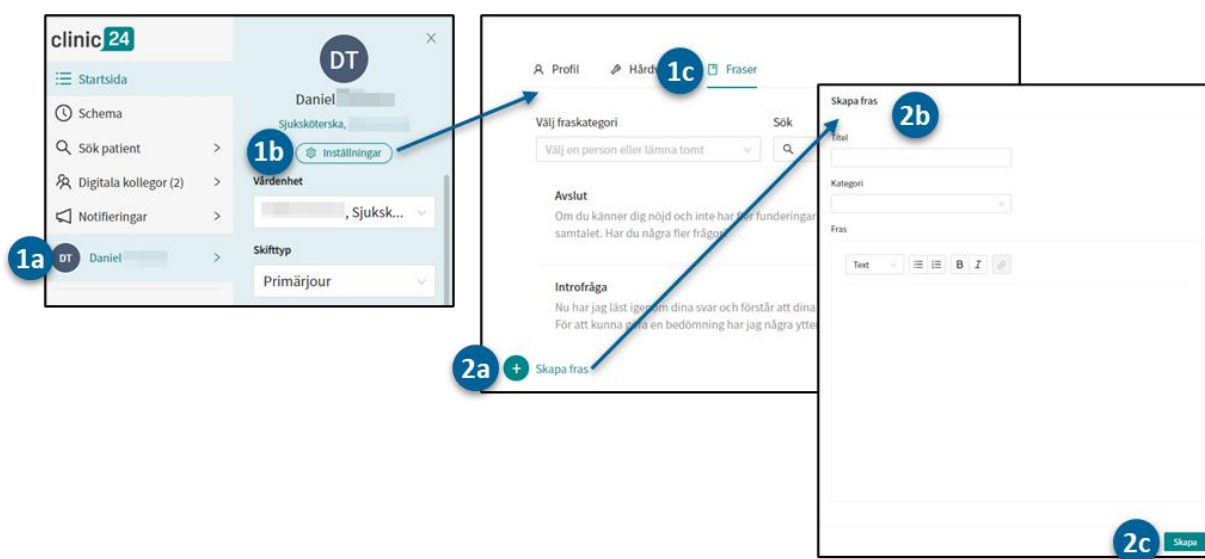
clinic 24

Startsida

Schema

Sök patient

Digitala kollegor (2)

Notifieringar

1a DT Daniel

DT

Daniel

Sjuksköterska,

1b Inställningar

Vårdenhet

, Sjuksk...

Skifttyp

Primärjour

Profil

Hårdv

1c

Fraser

Välj fraskategori

Välj en person eller lämna tomt

Sök

Avslut

Om du känner dig nöjd och inte har fler funderingar samtalet. Har du några fler frågor

Introfråga

Nu har jag läst igenom dina svar och förstår att dina För att kunna göra en bedömning har jag några ytte

2a Skapa fras

Skapa fras

2b

Titel

Kategori

Fras

Text

B I

2c Skapa